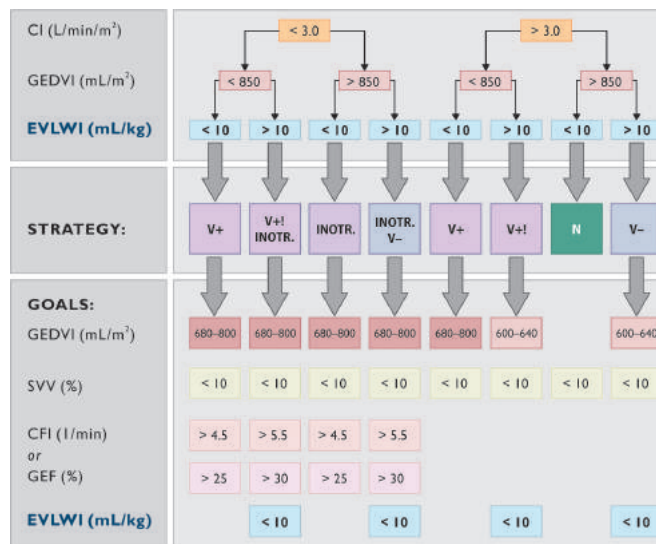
CI (L/min/m$^2$)

< 3.0

> 3.0

GEDVI (mL/m$^2$)

< 850

> 850

< 850

> 850

EVLWI (mL/kg)

| < 10 | > 10 | < 10 | > 10 | < 10 | > 10 | < 10 | > 10 |
|---|---|---|---|---|---|---|---|

STRATEGY:

| V+ | V+! INOTR. | INOTR. | INOTR. V– | V+ | V+! | N | V– |
|---|---|---|---|---|---|---|---|

GOALS:

GEDVI (mL/m$^2$)

| 680–800 | 680–800 | 680–800 | 680–800 | 680–800 | 600–640 | | 600–640 |
|---|---|---|---|---|---|---|---|

SVV (%)

| < 10 | < 10 | < 10 | < 10 | < 10 | < 10 | < 10 | < 10 |
|---|---|---|---|---|---|---|---|

CFI (1/min)
or
GEF (%)

| > 4.5 | > 5.5 | > 4.5 | > 5.5 |
|---|---|---|---|
| > 25 | > 30 | > 25 | > 30 |

EVLWI (mL/kg)

| | < 10 | | < 10 | | < 10 | | < 10 |
|---|---|---|---|---|---|---|---|